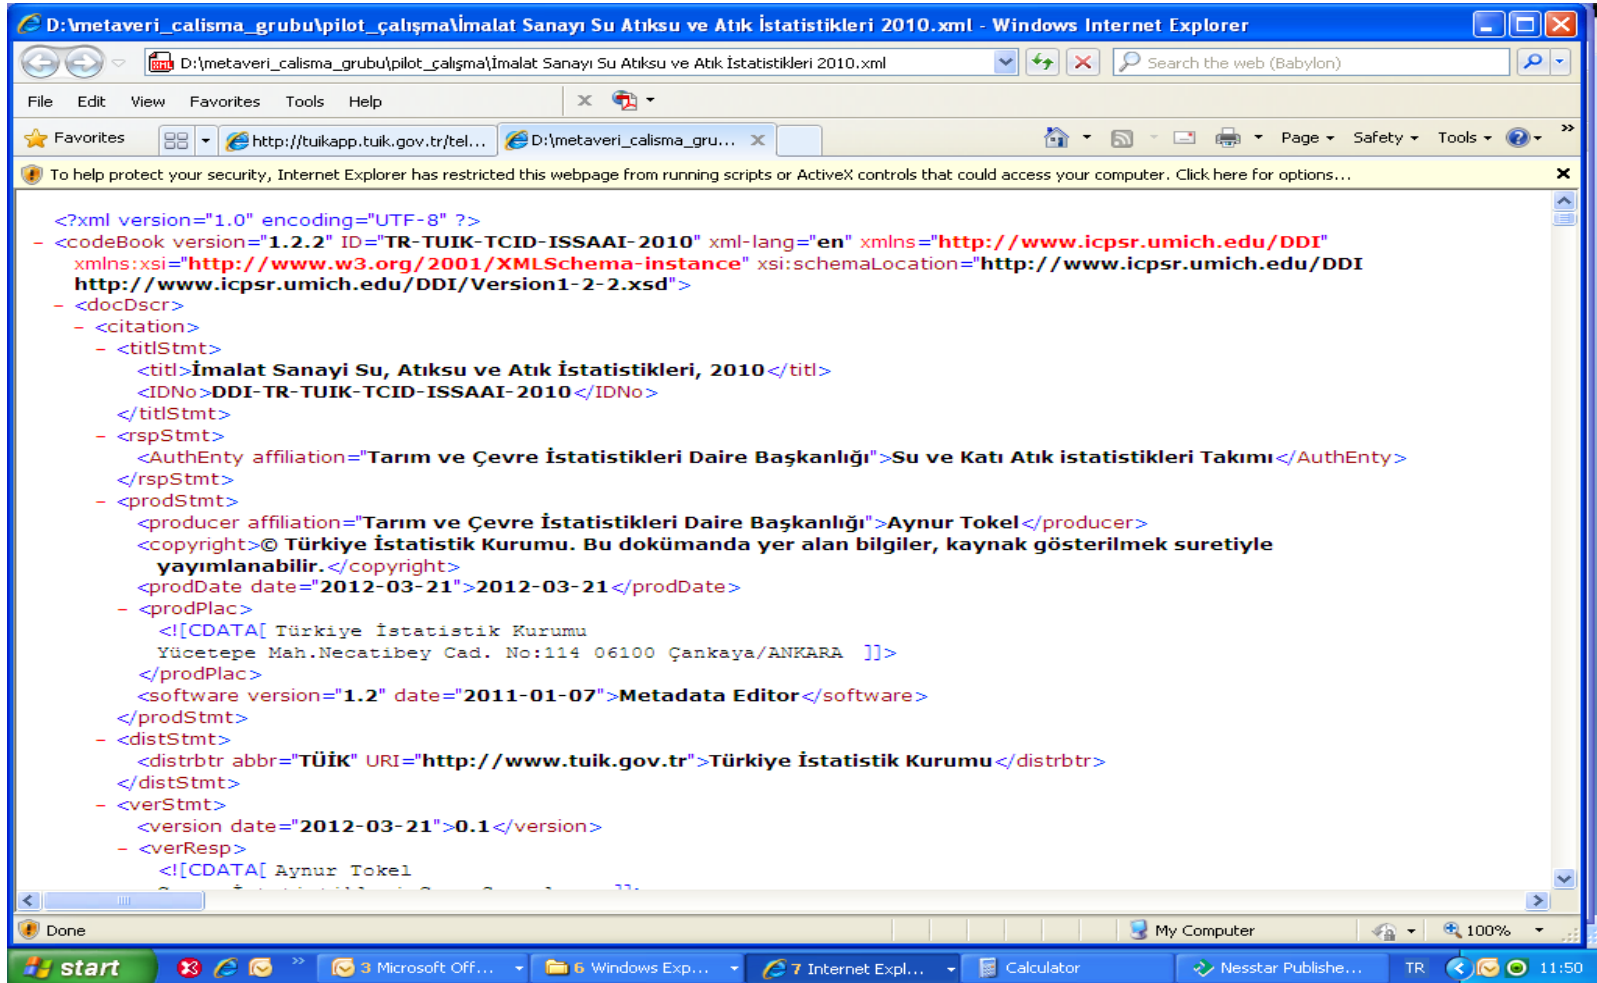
D:\metaveri_calisma_grubu\pilot_çalışma\İmalat Sanayı Su Atıksu ve Atık İstatistikleri 2010.xml - Windows Internet Explorer

D:\metaveri_calisma_grubu\pilot_çalışma\İmalat Sanayı Su Atıksu ve Atık İstatistikleri 2010.xml

Search the web (Babylon)

File Edit View Favorites Tools Help

Favorites http://tuikapp.tuik.gov.tr/tel... D:\metaveri_calisma_gru... Page Safety Tools

To help protect your security, Internet Explorer has restricted this webpage from running scripts or ActiveX controls that could access your computer. Click here for options...

<?xml version="1.0" encoding="UTF-8" ?>
- <codeBook version="1.2.2" ID="TR-TUIK-TCID-ISSAAI-2010" xml-lang="en" xmlns="http://www.icpsr.umich.edu/DDI" xmlns:xsi="http://www.w3.org/2001/XMLSchema-instance" xsi:schemaLocation="http://www.icpsr.umich.edu/DDI http://www.icpsr.umich.edu/DDI/Version1-2-2.xsd">
- <docDscr>
- <citation>
- <titlStmt>
<titl>İmalat Sanayi Su, Atıksu ve Atık İstatistikleri, 2010</titl>
<IDNo>DDI-TR-TUIK-TCID-ISSAAI-2010</IDNo>
</titlStmt>
- <rspStmt>
<AuthEnty affiliation="Tarım ve Çevre İstatistikleri Daire Başkanlığı">Su ve Katı Atık istatistikleri Takımı</AuthEnty>
</rspStmt>
- <prodStmt>
<producer affiliation="Tarım ve Çevre İstatistikleri Daire Başkanlığı">Aynur Tokel</producer>
<copyright>© Türkiye İstatistik Kurumu. Bu dokümanda yer alan bilgiler, kaynak gösterilmek suretiyle yayımlanabilir.</copyright>
<prodDate date="2012-03-21">2012-03-21</prodDate>
- <prodPlac>
<![CDATA[ Türkiye İstatistik Kurumu
Yücetepe Mah.Necatibey Cad. No:114 06100 Çankaya/ANKARA ]]>
</prodPlac>
<software version="1.2" date="2011-01-07">Metadata Editor</software>
</prodStmt>
- <distStmt>
<distrbtr abbr="TÜİK" URI="http://www.tuik.gov.tr">Türkiye İstatistik Kurumu</distrbtr>
</distStmt>
- <verStmt>
<version date="2012-03-21">0.1</version>
- <verResp>
<![CDATA[ Aynur Tokel
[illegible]

Done My Computer 100%

start 3 Microsoft Off... 6 Windows Exp... 7 Internet Expl... Calculator Nesstar Publishe... TR 11:50